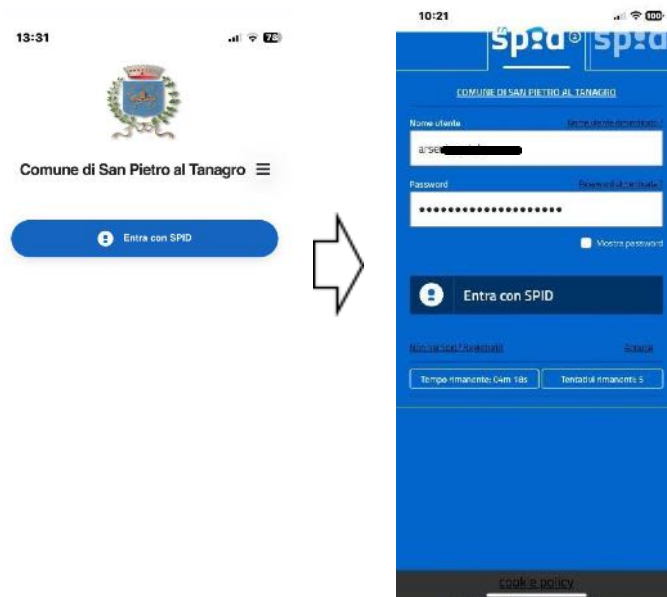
13:31

78

Comune di San Pietro al Tanagro

Entra con SPID

10:21

100

spid spid

COMUNE DI SAN PIETRO AL TANAGRO

Nome utente

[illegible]

arse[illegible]

Password

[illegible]

••••••••••••••••••••

Mostra password

Entra con SPID

Non sei iscritto? Registrati

Esempi

Tempo rimanente: 04m 18s

Tentativi rimanenti: 5

cookie policy